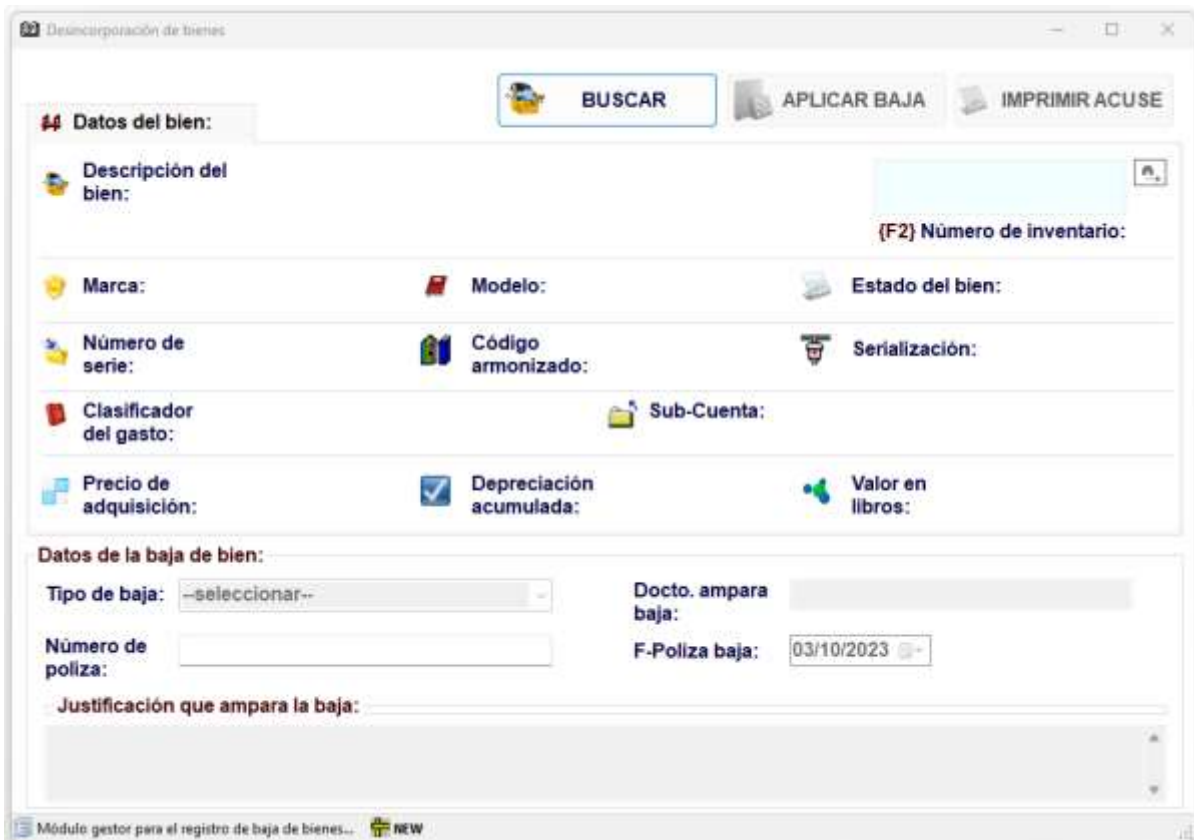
Desincorporación de bienes

BUSCAR
APLICAR BAJA
IMPRIMIR ACUSE

Datos del bien:

Descripción del bien:

{F2} Número de inventario:

Marca:
Modelo:
Estado del bien:

Número de serie:
Código armonizado:
Serialización:

Clasificador del gasto:
Sub-Cuenta:

Precio de adquisición:
Depreciación acumulada:
Valor en libros:

Datos de la baja de bien:

Tipo de baja: --seleccionar--
Docto. ampara baja:

Número de poliza:
F-Poliza baja: 03/10/2023

Justificación que ampara la baja:

Módulo gestor para el registro de baja de bienes... NEW